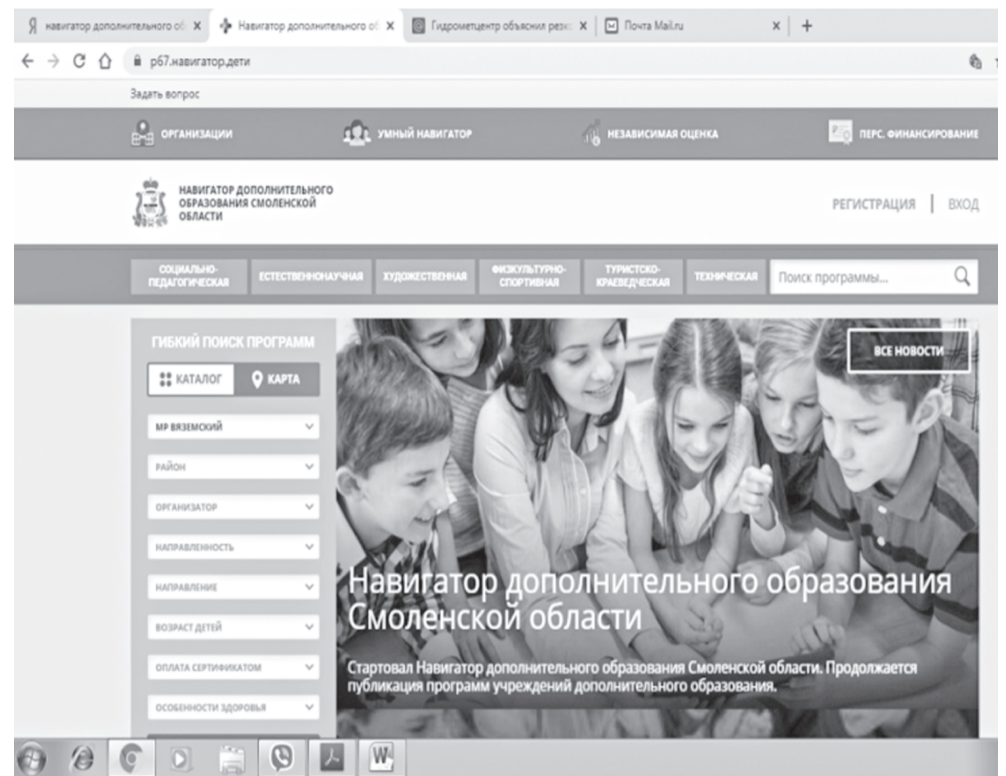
Я навигатор дополнительного об × Навигатор дополнительного об × Гидрометцентр объяснил резк × Почта Mail.ru × +

р67.навигатор.дети

Задать вопрос

ОРГАНИЗАЦИИ УМНЫЙ НАВИГАТОР НЕЗАВИСИМАЯ ОЦЕНКА ПЕРС. ФИНАНСИРОВАНИЕ

НАВИГАТОР ДОПОЛНИТЕЛЬНОГО ОБРАЗОВАНИЯ СМОЛЕНСКОЙ ОБЛАСТИ

РЕГИСТРАЦИЯ | ВХОД

СОЦИАЛЬНО-ПЕДАГОГИЧЕСКАЯ ЕСТЕСТВЕННОНАУЧНАЯ ХУДОЖЕСТВЕННАЯ ФИЗКУЛЬТУРНО-СПОРТИВНАЯ ТУРИСТСКО-КРАЕВЕДЧЕСКАЯ ТЕХНИЧЕСКАЯ Поиск программы...

ГИБКИЙ ПОИСК ПРОГРАММ

КАТАЛОГ КАРТА

МР ВЯЗЕМСКИЙ

РАЙОН

ОРГАНИЗАТОР

НАПРАВЛЕННОСТЬ

НАПРАВЛЕНИЕ

ВОЗРАСТ ДЕТЕЙ

ОПЛАТА СЕРТИФИКАТОМ

ОСОБЕННОСТИ ЗДОРОВЬЯ

ВСЕ НОВОСТИ

Навигатор дополнительного образования Смоленской области

Стартовал Навигатор дополнительного образования Смоленской области. Продолжается публикация программ учреждений дополнительного образования.